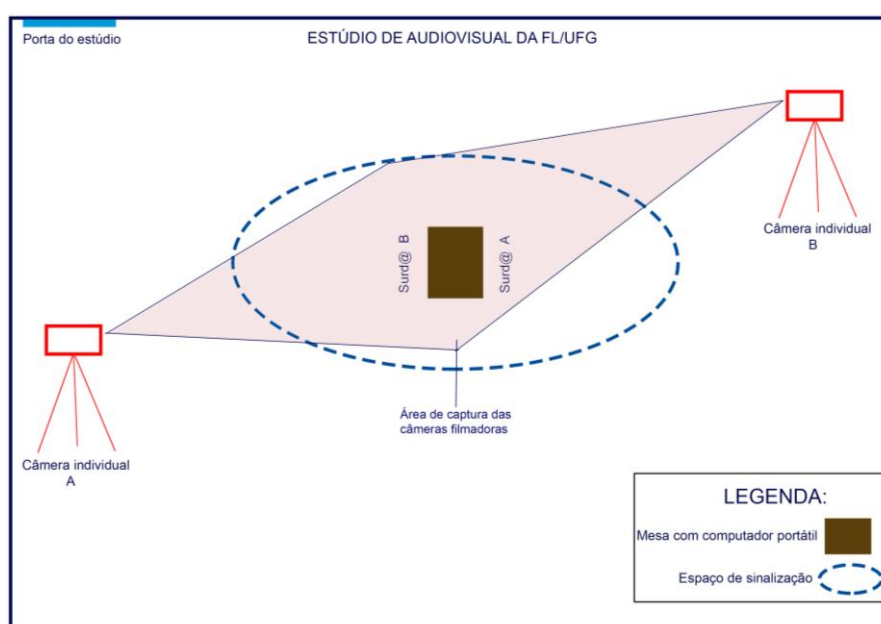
Porta do estúdio

ESTÚDIO DE AUDIOVISUAL DA FL/UFG

Câmera individual B

Surd@ B

Surd@ A

Câmera individual A

Área de captura das câmeras filmadoras

LEGENDA:

Mesa com computador portátil

Espaço de sinalização